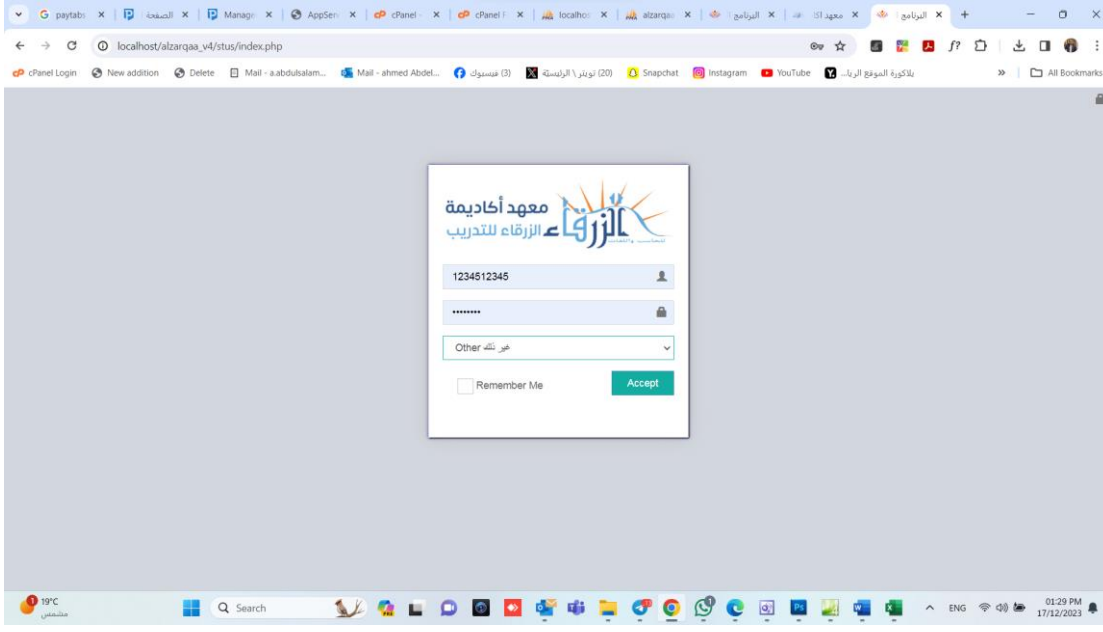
paytabs | الصفحة | Manage | AppServ | cPanel | cPanel | localhost | alzarqaa | البرنامج | معهد ال | البرنامج

localhost/alzarqaa_v4/stus/index.php

cPanel Login | New addition | Delete | Mail - a.abdulsalam... | Mail - ahmed Abdel... | (3) فيسبوك | (20) تويتر \ الرئيسية | Snapchat | Instagram | YouTube | بلاكورة الموقع الريا... | All Bookmarks

معهد أكاديمة الزرقاء للتدريب

الزرقاء

1234512345

••••••••

Other غير ذلك

Remember Me

Accept

19°C
مشمس

Search

ENG
01:29 PM
17/12/2023